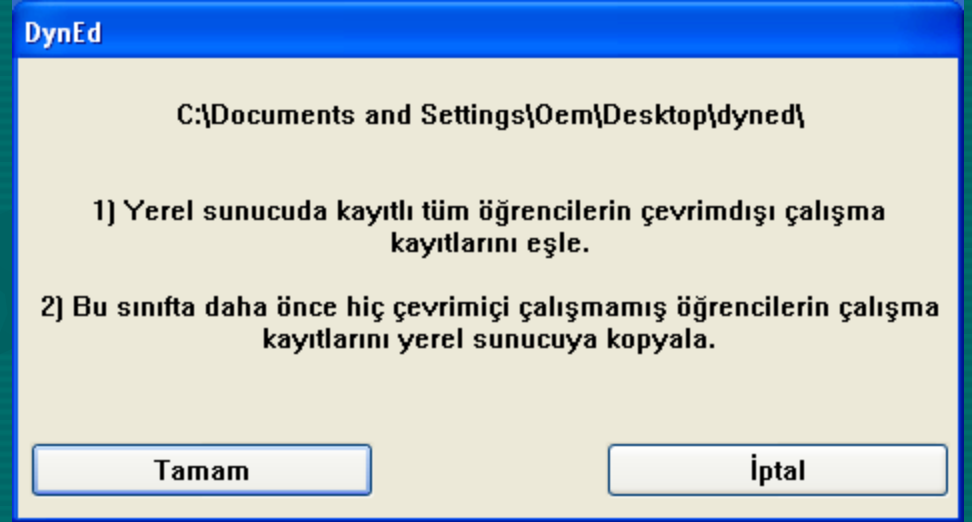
DynEd

C:\Documents and Settings\Oem\Desktop\dyned\

1) Yerel sunucuda kayıtlı tüm öğrencilerin çevrimdışı çalışma kayıtlarını eşle.

2) Bu sınıfta daha önce hiç çevrimiçi çalışmamış öğrencilerin çalışma kayıtlarını yerel sunucuya kopyala.

Tamam

İptal